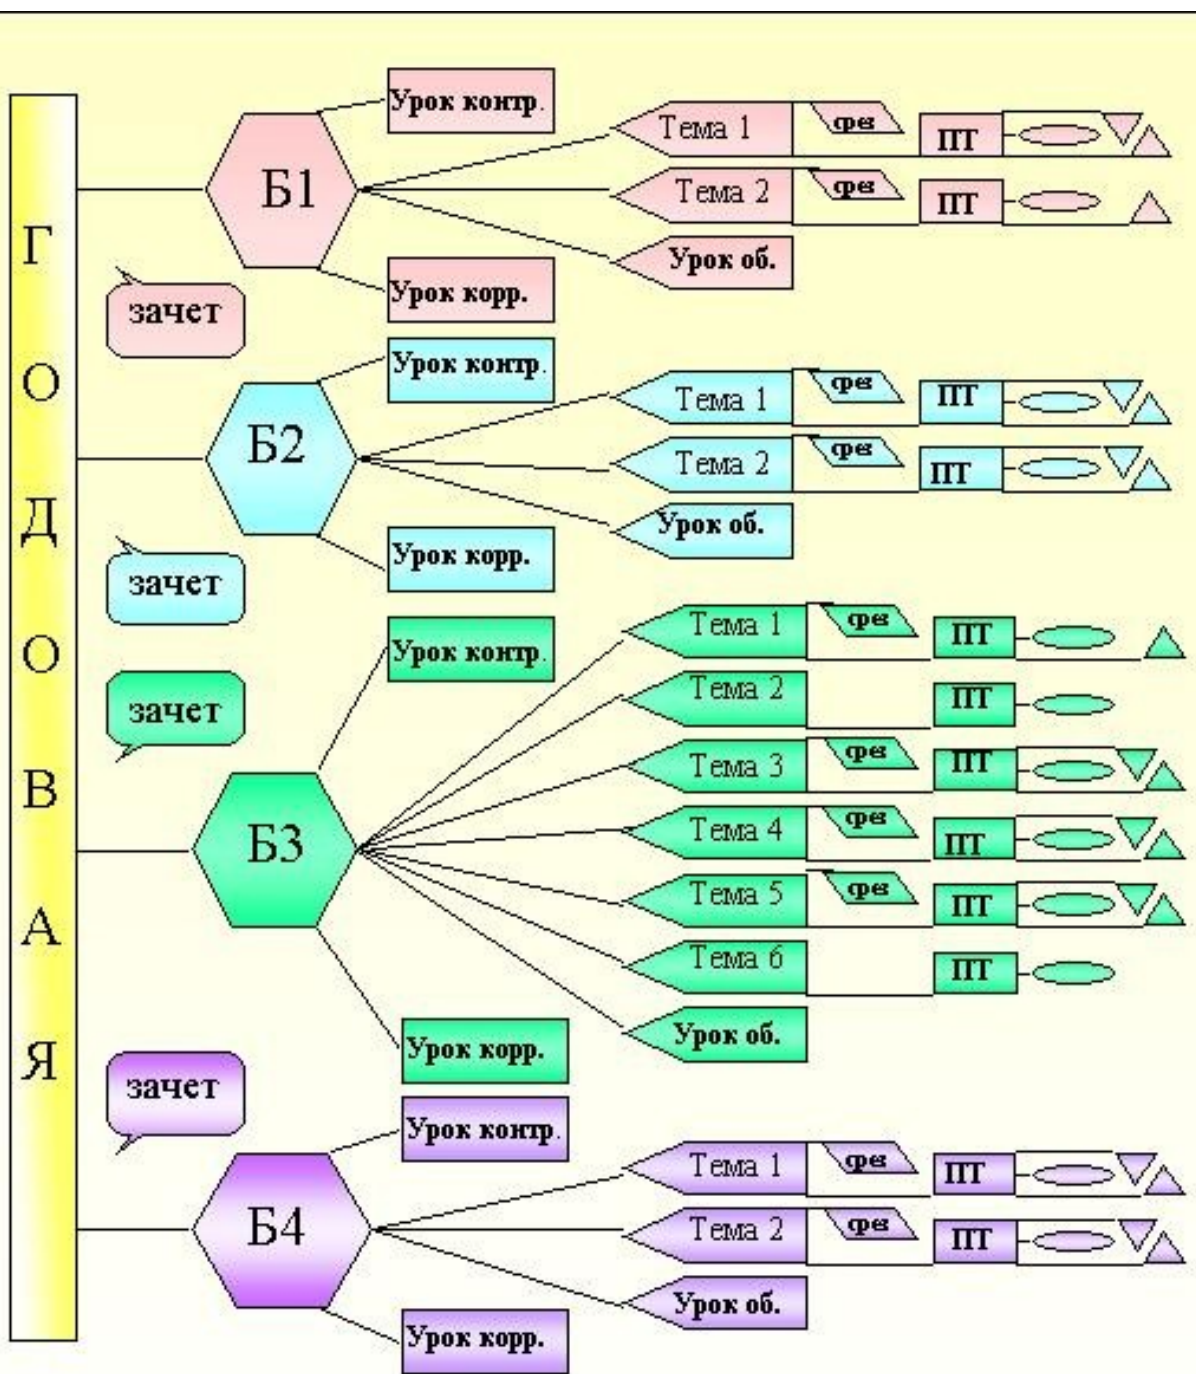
Г
О
Д
О
В
А
Я

Б1
Урок контр.
Тема 1
срез
ПТ
Тема 2
срез
ПТ
Урок об.
Урок корр.
зачет

Б2
Урок контр.
Тема 1
срез
ПТ
Тема 2
срез
ПТ
Урок об.
Урок корр.
зачет

Б3
зачет
Урок контр.
Тема 1
срез
ПТ
Тема 2
ПТ
Тема 3
срез
ПТ
Тема 4
срез
ПТ
Тема 5
срез
ПТ
Тема 6
ПТ
Урок об.
Урок корр.

зачет
Б4
Урок контр.
Тема 1
срез
ПТ
Тема 2
срез
ПТ
Урок об.
Урок корр.